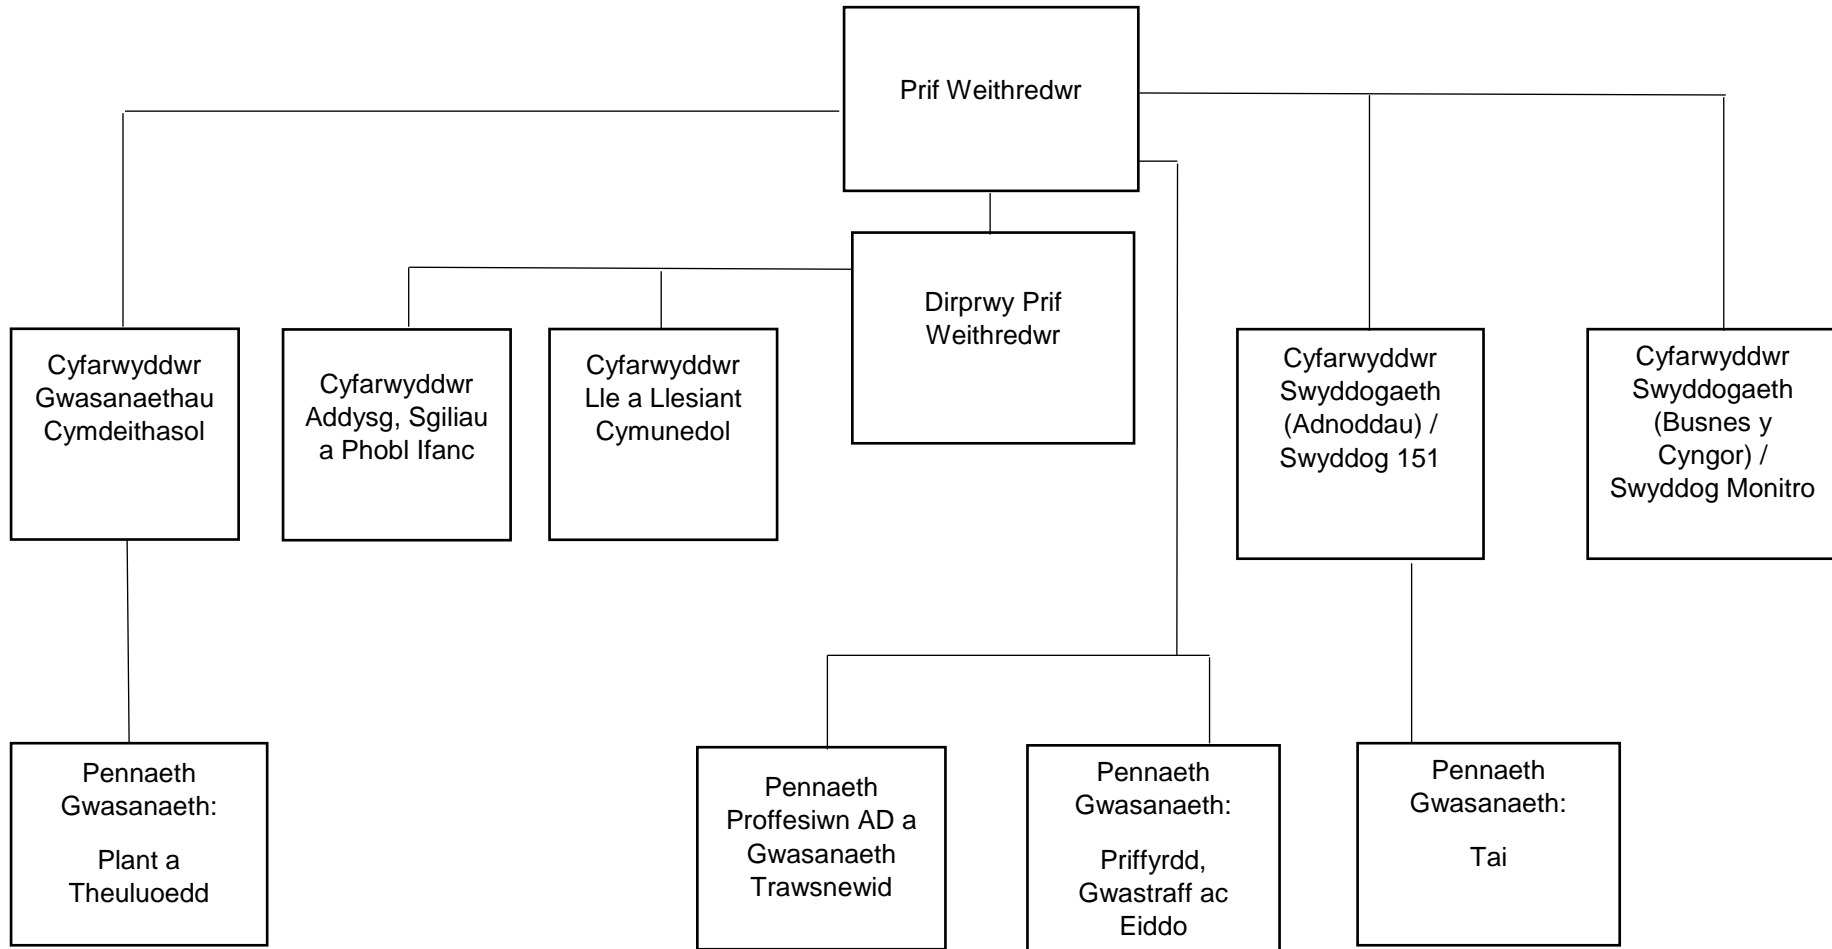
Prif Weithredwr

Cyfarwyddwr Gwasanaethau Cymdeithasol

Cyfarwyddwr Addysg, Sgiliau a Phobl Ifanc

Cyfarwyddwr Lle a Llesiant Cymunedol

Dirprwy Prif Weithredwr

Cyfarwyddwr Swyddogaeth (Adnoddau) / Swyddog 151

Cyfarwyddwr Swyddogaeth (Busnes y Cyngor) / Swyddog Monitro

Pennaeth Gwasanaeth:

Plant a Theuluoedd

Pennaeth Proffesiwn AD a Gwasanaeth Trawsnewid

Pennaeth Gwasanaeth:

Priffyrdd, Gwastraff ac Eiddo

Pennaeth Gwasanaeth:

Tai